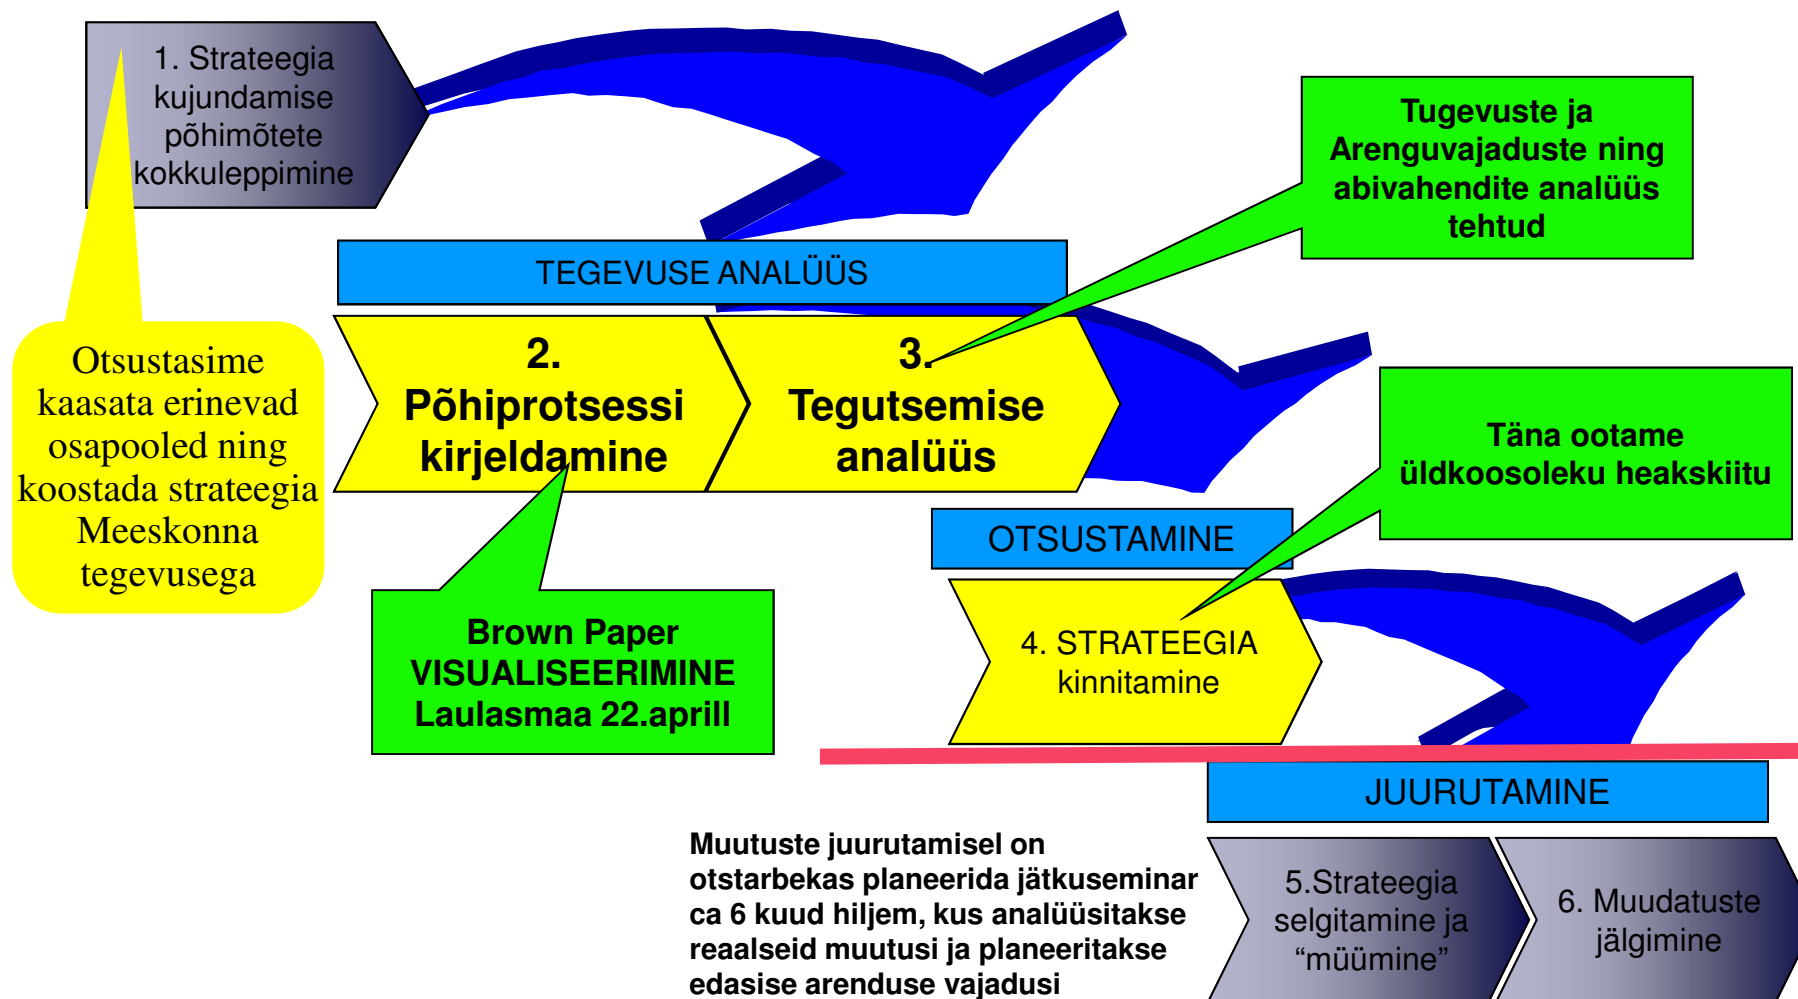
1. Strateegia kujundamise põhimõtete kokkuleppimine

Tugevuste ja Arenguvajaduste ning abivahendite analüüs tehtud

TEGEVUSE ANALÜÜS

Otsustasime kaasata erinevad osapooled ning koostada strateegia Meeskonna tegevusega

2. Põhiprotsessi kirjeldamine

3. Tegutsemise analüüs

Täna ootame üldkoosoleku heakskiitu

OTSUSTAMINE

Brown Paper VISUALISEERIMINE Laulasmaa 22.aprill

4. STRATEEGIA kinnitamine

JUURUTAMINE

Muutuste juurutamisel on otstarbekas planeerida jätkuseminar ca 6 kuud hiljem, kus analüüsitakse reaalseid muutusi ja planeeritakse edasise arenduse vajadusi

5.Strateegia selgitamine ja “müümine”

6. Muudatuste jälgimine